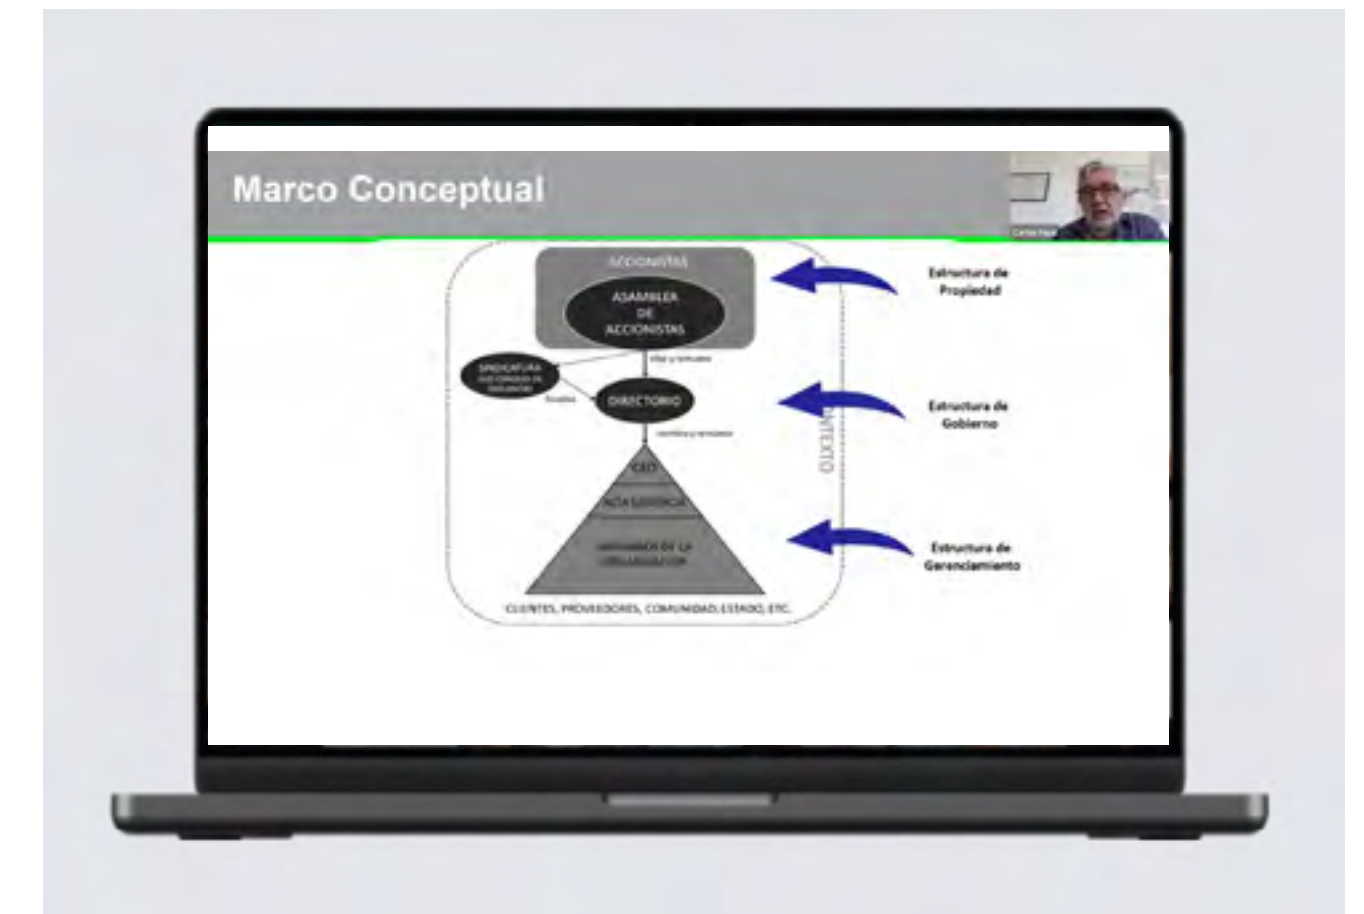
Marco Conceptual

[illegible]

ACCIONISTAS

ASAMBLEA DE ACCIONISTAS

Elige y remueve

SINDICATURA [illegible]

Fiscaliza

DIRECTORIO

nombra y remueve

CEO

ALTA GERENCIA

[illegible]

CLIENTES, PROVEEDORES, COMUNIDAD, ESTADO, ETC.

CONTEXTO

Estructura de Propiedad

Estructura de Gobierno

Estructura de Gerenciamiento

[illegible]